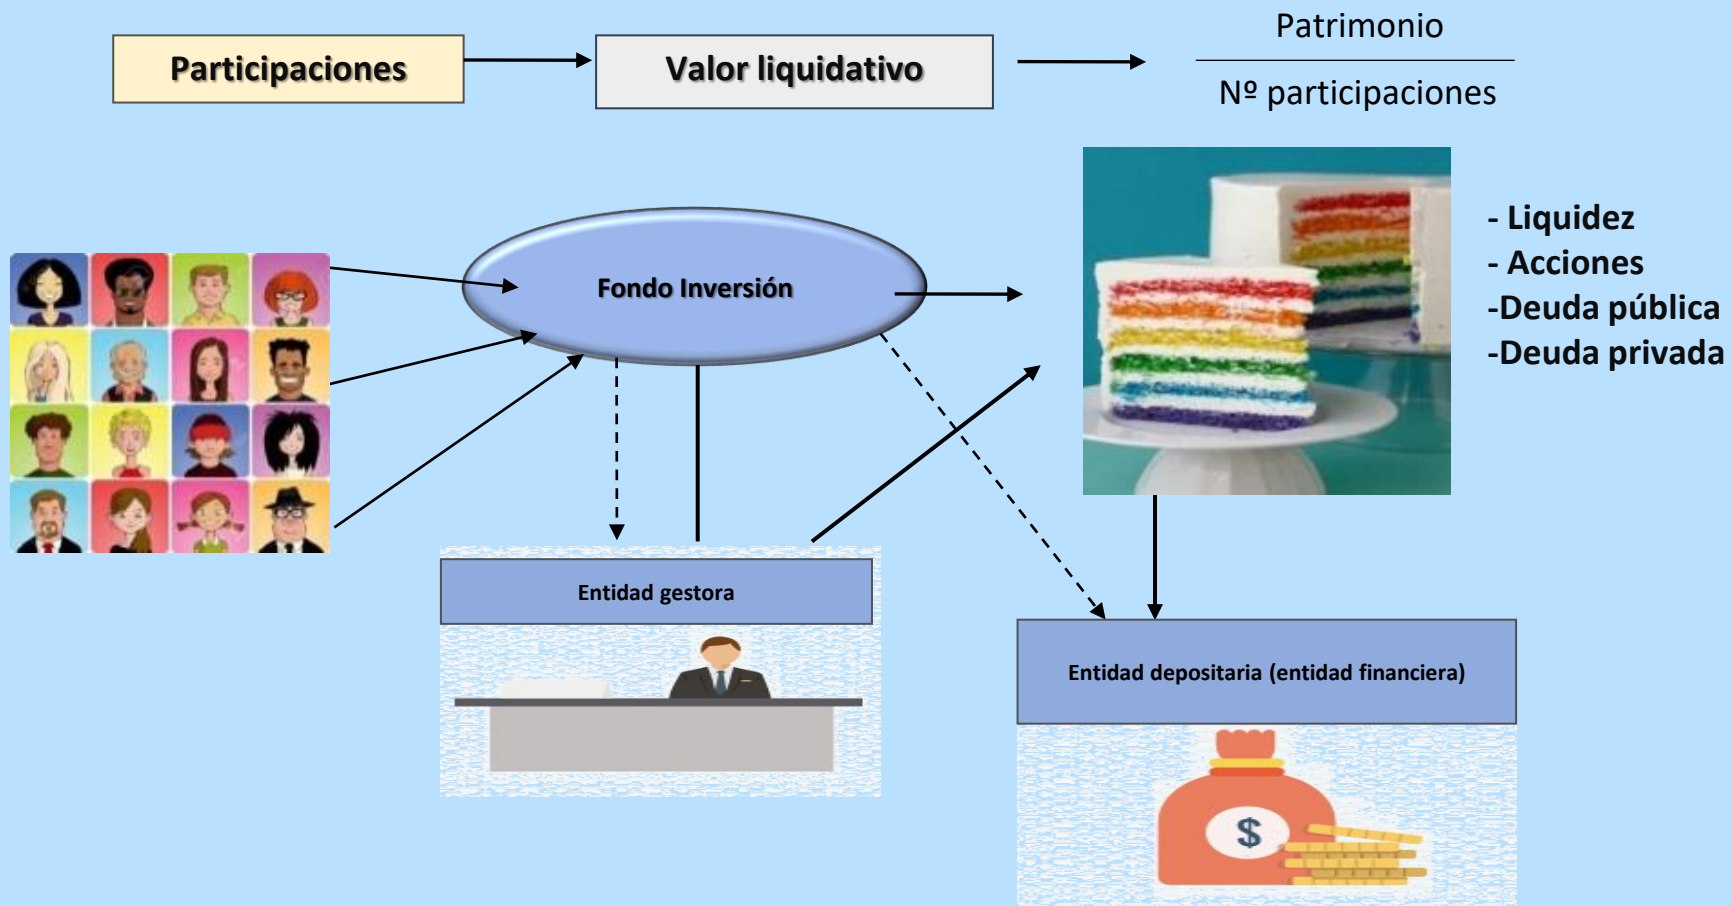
Participaciones

Valor liquidativo

$\frac{\text{Patrimonio}}{\text{Nº participaciones}}$

Fondo Inversión

- Liquidez
- Acciones
-Deuda pública
-Deuda privada

Entidad gestora

Entidad depositaria (entidad financiera)

$